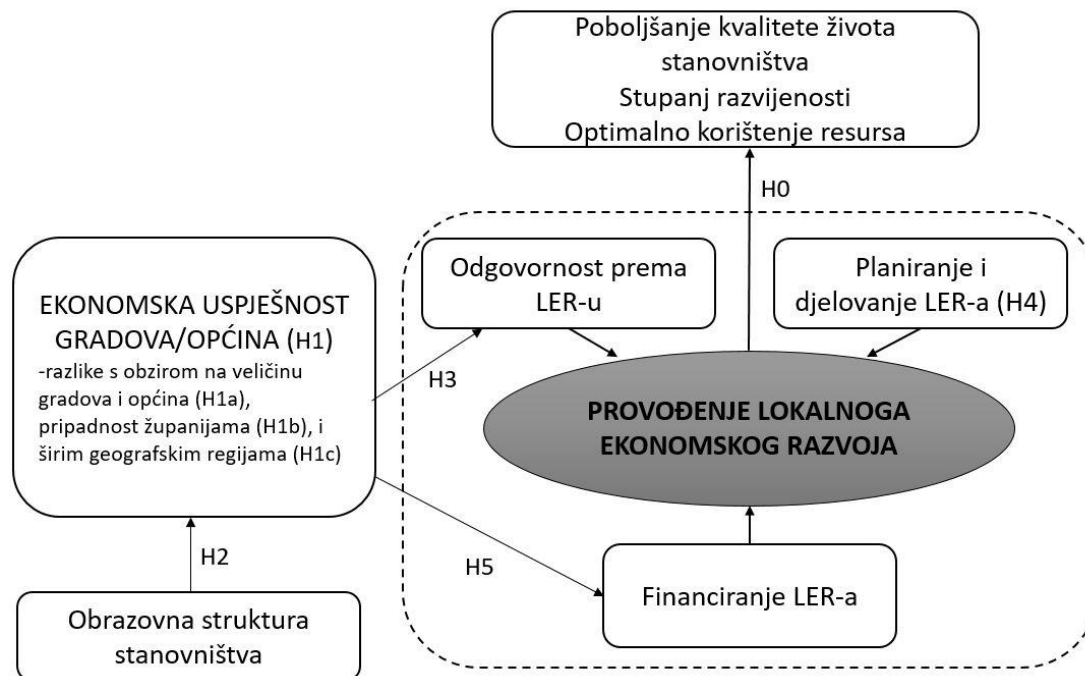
Poboljšanje kvalitete života stanovništva
Stupanj razvijenosti
Optimalno korištenje resursa

H0

EKONOMSKA USPJEŠNOST GRADOVA/OPĆINA (H1)
-razlike s obzirom na veličinu gradova i općina (H1a), pripadnost županijama (H1b), i širim geografskim regijama (H1c)

Odgovornost prema LER-u

Planiranje i djelovanje LER-a (H4)

H3

PROVOĐENJE LOKALNOGA EKONOMSKOG RAZVOJA

H2

H5

Financiranje LER-a

Obrazovna struktura stanovništva